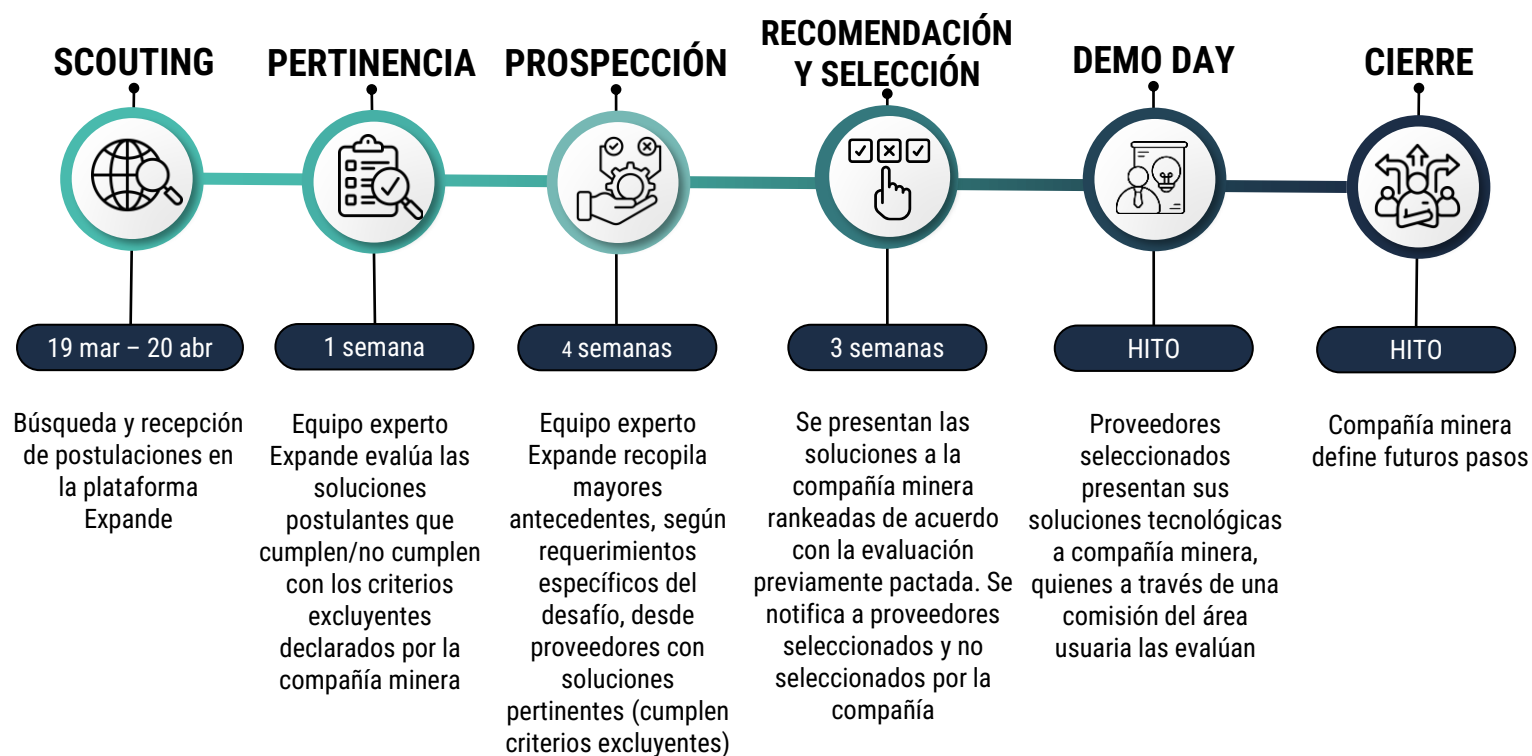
SCOUTING

19 mar – 20 abr

Búsqueda y recepción de postulaciones en la plataforma Expande

PERTINENCIA

1 semana

Equipo experto Expande evalúa las soluciones postulantes que cumplen/no cumplen con los criterios excluyentes declarados por la compañía minera

PROSPECCIÓN

4 semanas

Equipo experto Expande recopila mayores antecedentes, según requerimientos específicos del desafío, desde proveedores con soluciones pertinentes (cumplen criterios excluyentes)

RECOMENDACIÓN Y SELECCIÓN

3 semanas

Se presentan las soluciones a la compañía minera rankeadas de acuerdo con la evaluación previamente pactada. Se notifica a proveedores seleccionados y no seleccionados por la compañía

DEMO DAY

HITO

Proveedores seleccionados presentan sus soluciones tecnológicas a compañía minera, quienes a través de una comisión del área usuaria las evalúan

CIERRE

HITO

Compañía minera define futuros pasos